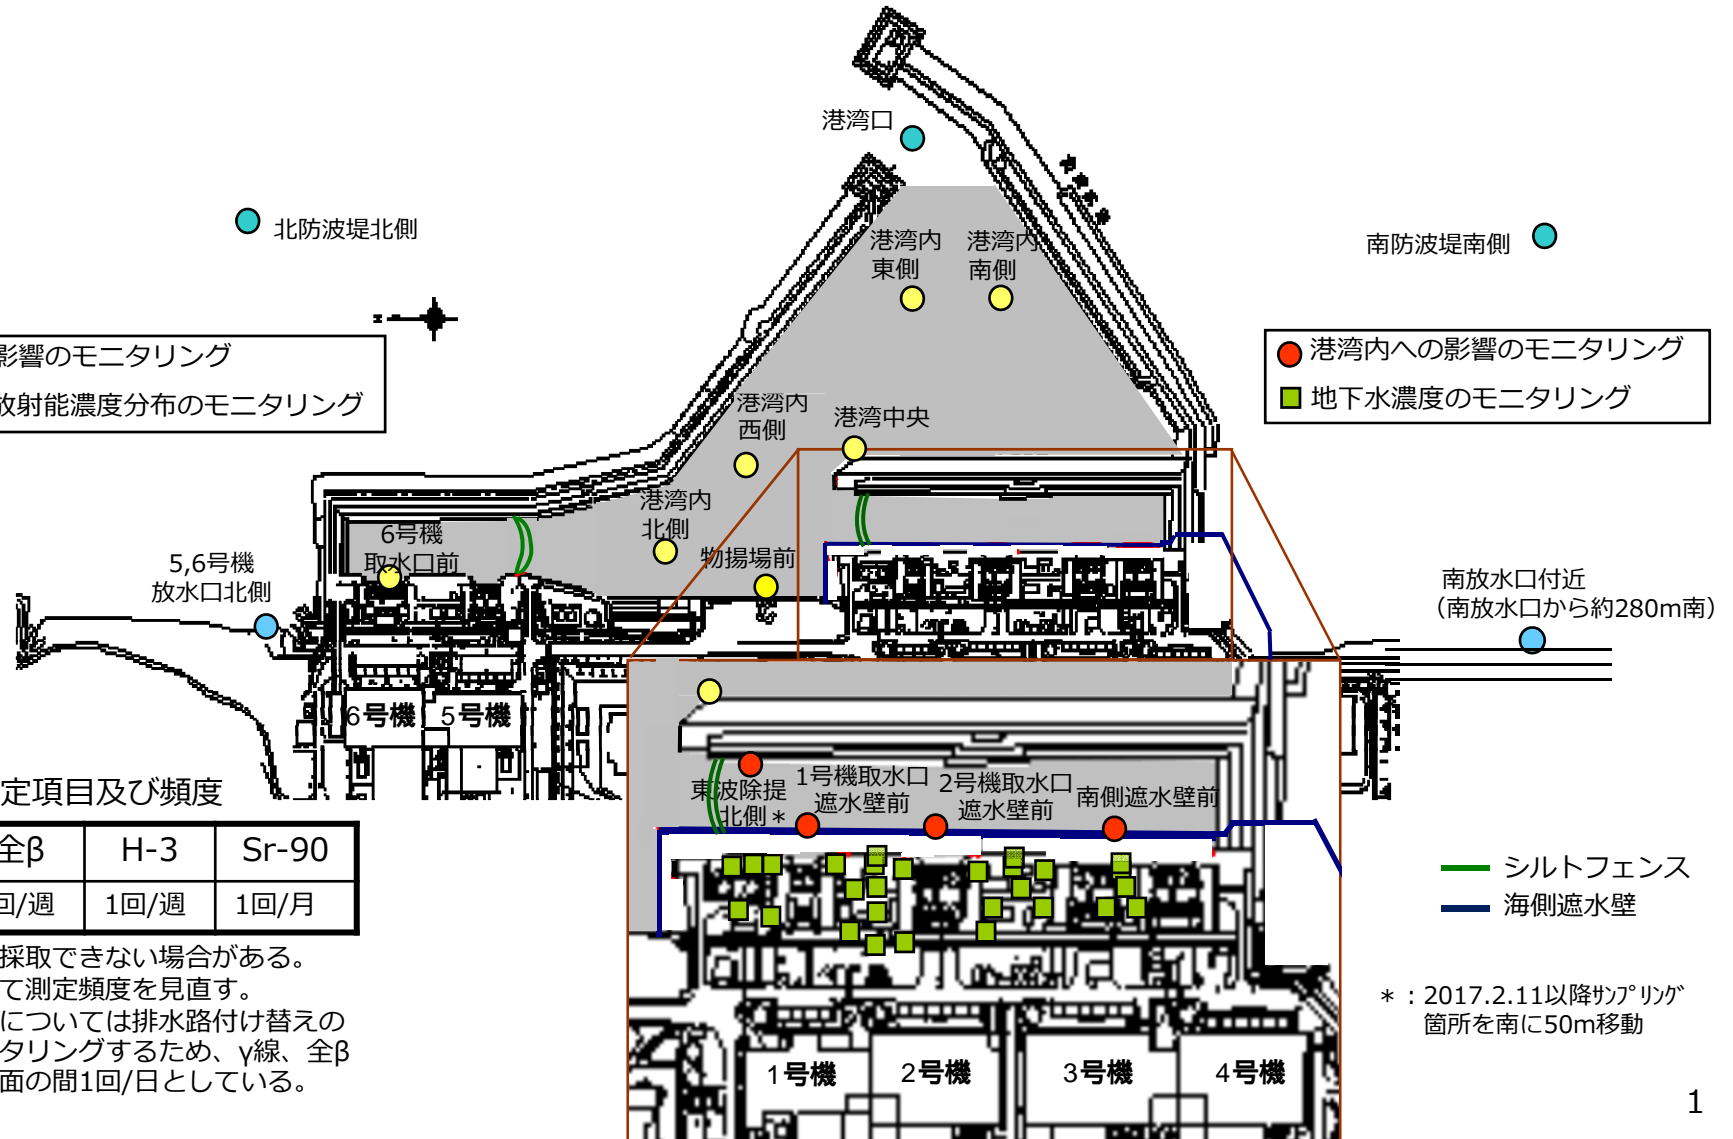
港湾口

北防波堤北側

南防波堤南側

港湾内東側

港湾内南側

影響のモニタリング
放射能濃度分布のモニタリング

港湾内への影響のモニタリング
地下水濃度のモニタリング

港湾内西側

港湾中央

港湾内北側

6号機取水口前

物揚場前

5,6号機放水口北側

南放水口付近
（南放水口から約280m南）

6号機　5号機

定項目及び頻度

| 全β | H-3 | Sr-90 |
|---|---|---|
| 回/週 | 1回/週 | 1回/月 |

採取できない場合がある。
て測定頻度を見直す。
については排水路付け替えの
タリングするため、γ線、全β
面の間1回/日としている。

東波除提北側＊

1号機取水口遮水壁前

2号機取水口遮水壁前

南側遮水壁前

シルトフェンス
海側遮水壁

＊：2017.2.11以降ｻﾝﾌﾟﾘﾝｸﾞ箇所を南に50m移動

1号機　2号機　3号機　4号機

1